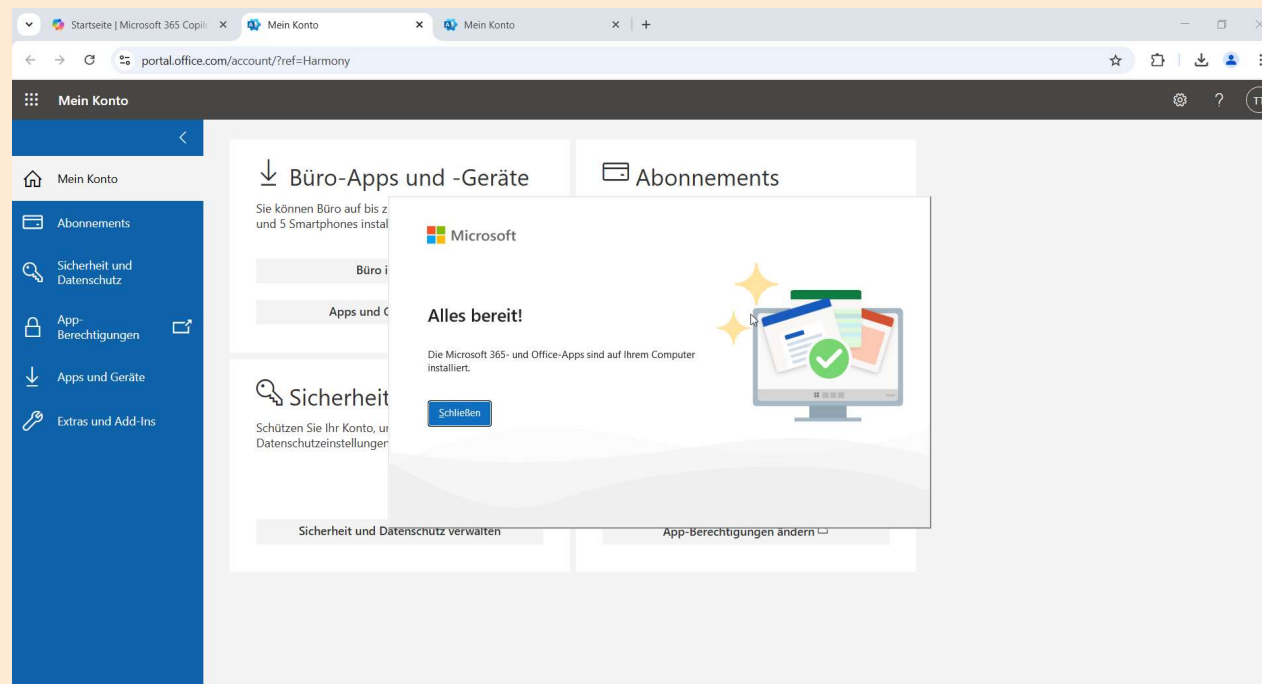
Startseite | Microsoft 365 Copil
Mein Konto
Mein Konto
portal.office.com/account/?ref=Harmony
Mein Konto
?
TI

Mein Konto
Abonnements
Sicherheit und Datenschutz
App-Berechtigungen
Apps und Geräte
Extras und Add-Ins

Büro-Apps und -Geräte
Sie können Büro auf bis z
und 5 Smartphones instal
Büro i
Apps und G

Abonnements

Sicherheit
Schützen Sie Ihr Konto, ur
Datenschutzeinstellungen
Sicherheit und Datenschutz verwalten

App-Berechtigungen ändern

Microsoft
Alles bereit!
Die Microsoft 365- und Office-Apps sind auf Ihrem Computer installiert.
Schließen